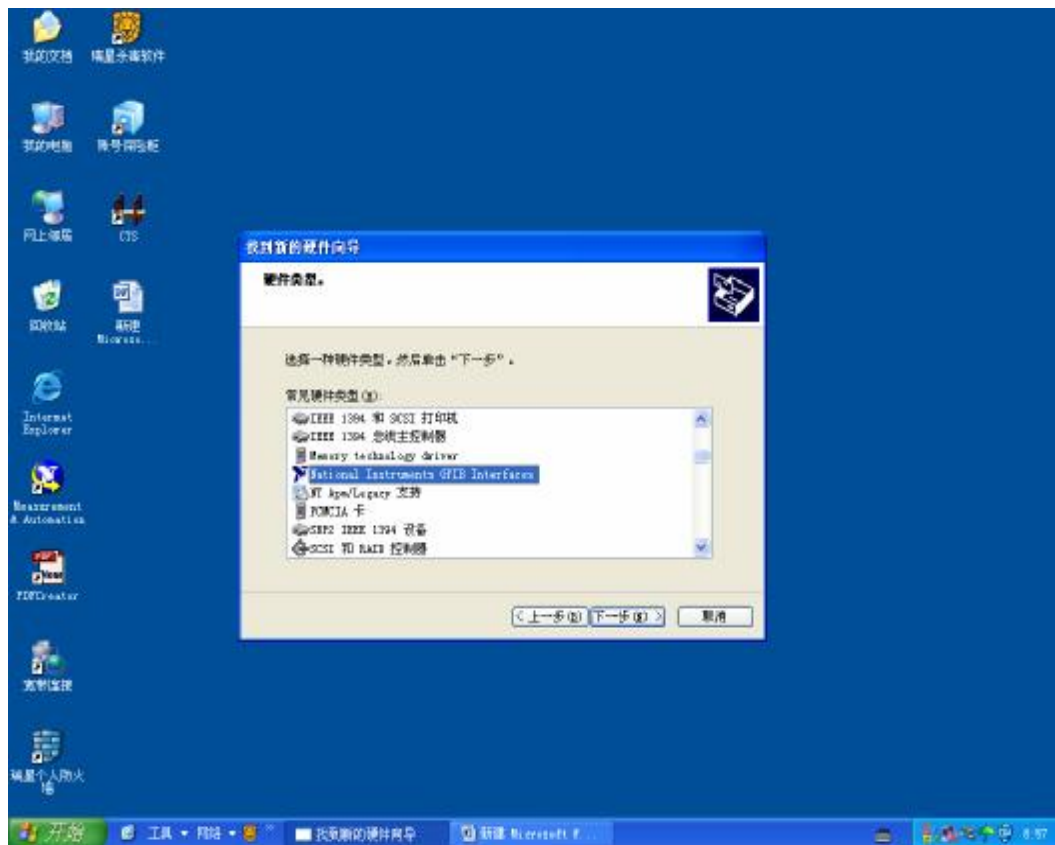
我的文档
瑞星杀毒软件
我的电脑
账号保险柜
网上邻居
CTS
回收站
新建 Microso...
Internet Explorer
Measurement & Automation
PDFCreator
宽带连接
瑞星个人防火墙

找到新的硬件向导
硬件类型。
选择一种硬件类型，然后单击"下一步"。
常见硬件类型(H):
IEEE 1394 和 SCSI 打印机
IEEE 1394 总线主控制器
Memory technology driver
National Instruments GPIB Interfaces
NT Apm/Legacy 支持
PCMCIA 卡
SBP2 IEEE 1394 设备
SCSI 和 RAID 控制器
< 上一步(B)
下一步(N) >
取消

开始
工具
网址
找到新的硬件向导
新建 Microsoft W...
8:57